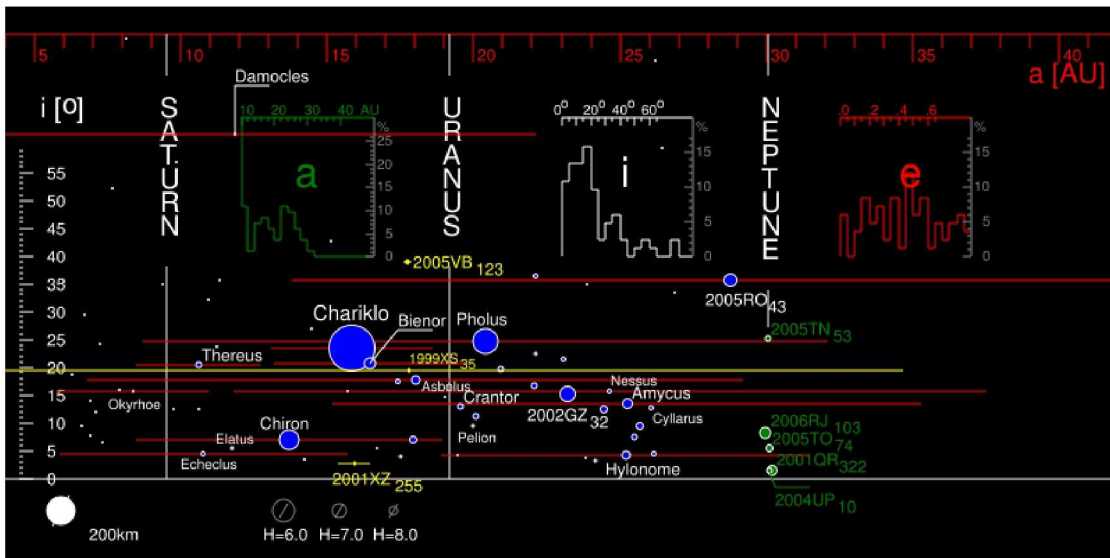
5 10 15 20 25 30 35 40
a [AU]

i [º]

S A T U R N

Damocles

10 20 30 40 AU
%
25
20
15
10
5
0
a

U R A N U S

0° 20° 40° 60°
%
15
10
5
0
i

N E P T U N E

0 2 4 6
%
15
10
5
0
e

55
50
45
40
35
30
25
20
15
10
5
0

2005VB$_{123}$
2005RO$_{43}$
2005TN$_{53}$
Chariklo
Bienor
Pholus
Thereus
1999XS$_{35}$
Asbolus
Nessus
Amycus
Crantor
2002GZ$_{32}$
Cyllarus
Okyrhoe
Chiron
Elatus
Pelion
Echeclus
Hylonome
2006RJ$_{103}$
2005TO$_{74}$
2001QR$_{322}$
2001XZ$_{255}$
2004UP$_{10}$

200km
H=6.0 H=7.0 H=8.0